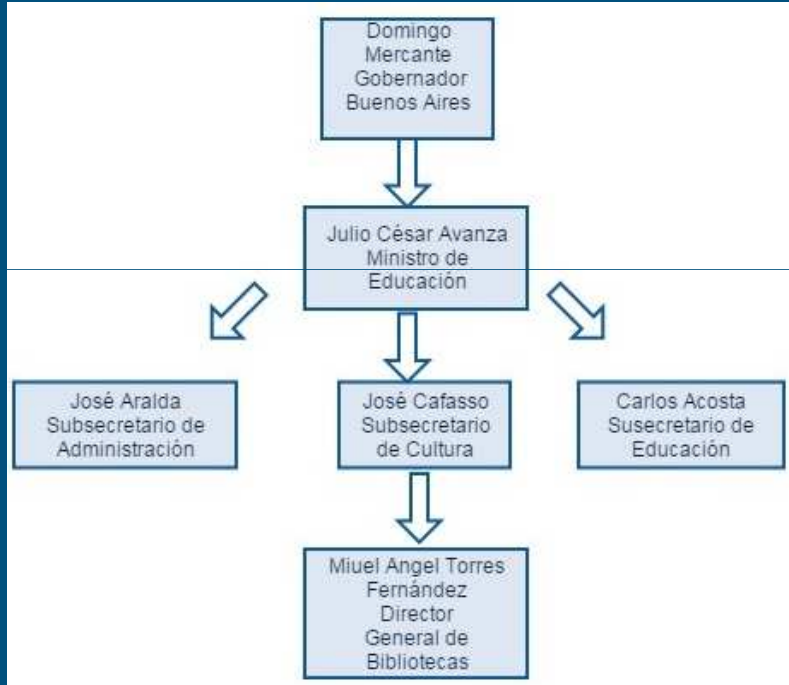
Domingo Mercante Gobernador Buenos Aires

Julio César Avanza Ministro de Educación

José Aralda Subsecretario de Administración

José Cafasso Subsecretario de Cultura

Carlos Acosta Susecretario de Educación

Miuel Angel Torres Fernández Director General de Bibliotecas